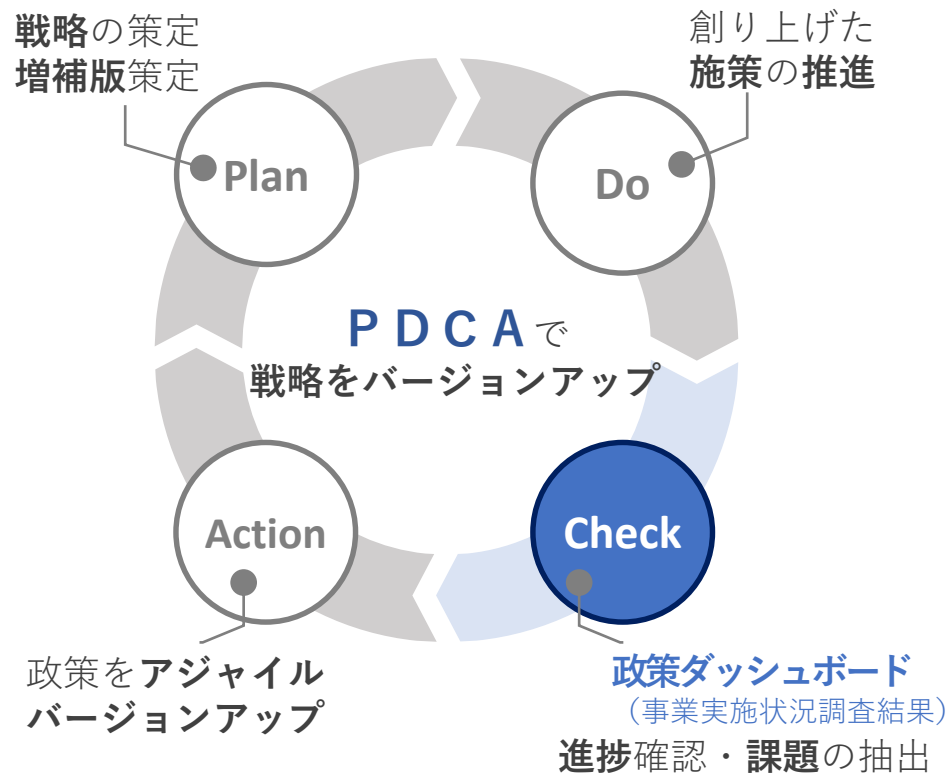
戦略の策定
増補版策定

創り上げた
施策の推進

Plan

Do

ＰＤＣＡで
戦略をバージョンアップ

Action

Check

政策を アジャイル
バージョンアップ

政策ダッシュボード
（事業実施状況調査結果）
進捗確認・課題の抽出